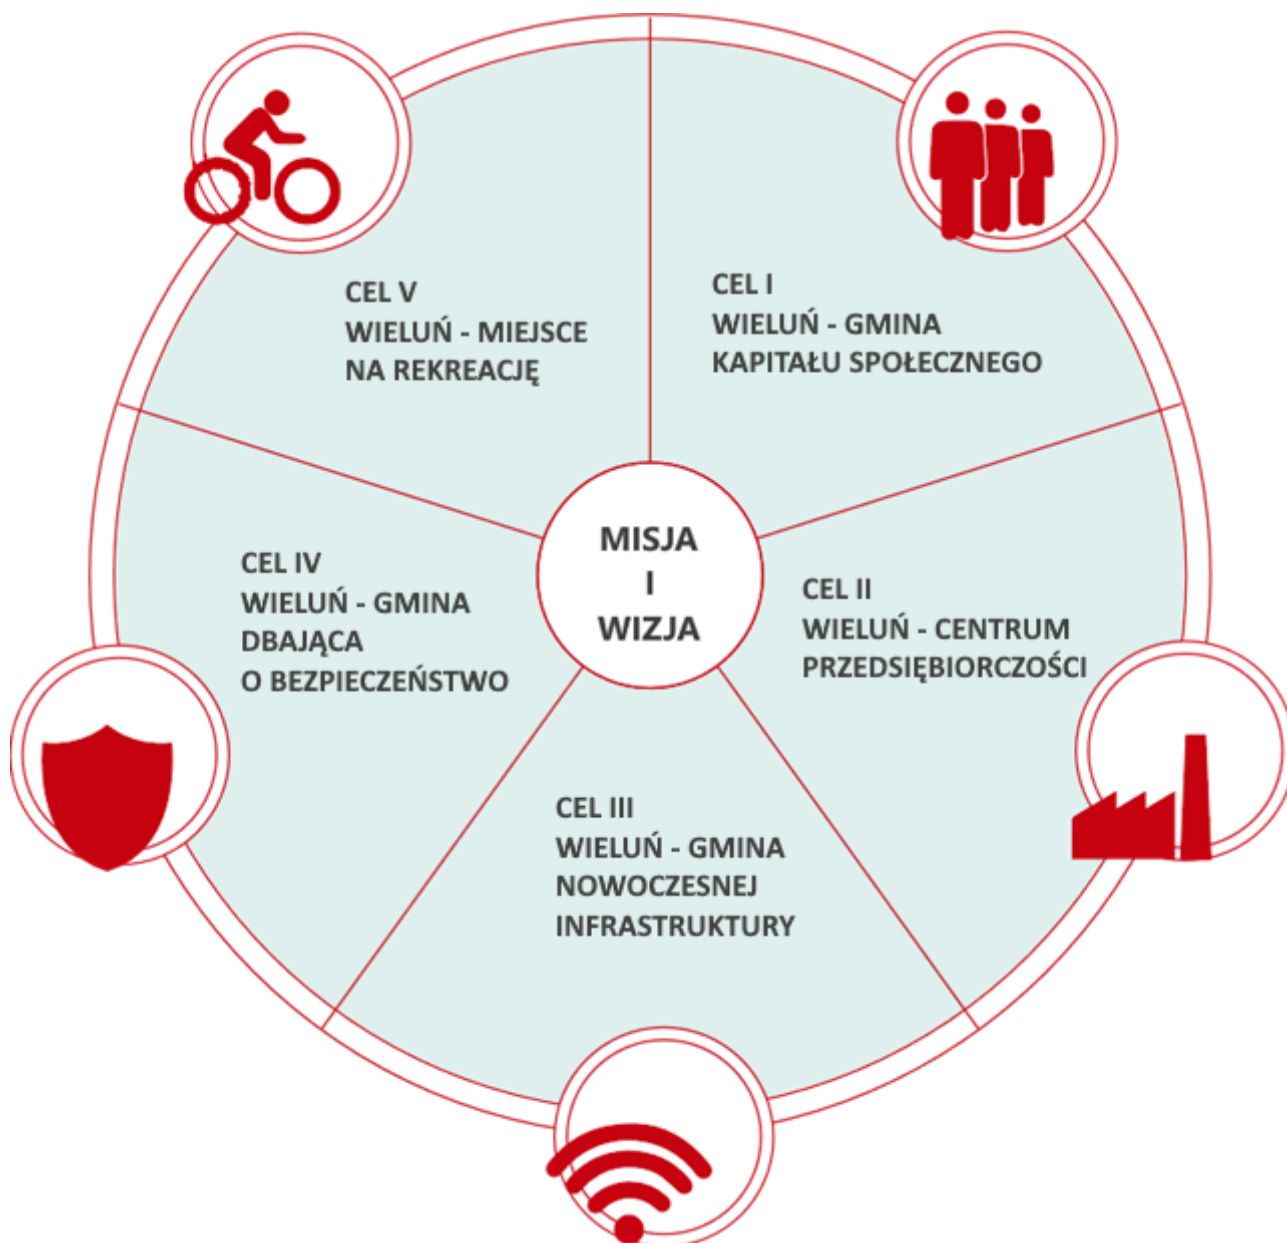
MISJA
I
WIZJA

CEL I
WIELUŃ - GMINA
KAPITAŁU SPOŁECZNEGO

CEL II
WIELUŃ - CENTRUM
PRZEDSIĘBIORCZOŚCI

CEL III
WIELUŃ - GMINA
NOWOCZESNEJ
INFRASTRUKTURY

CEL IV
WIELUŃ - GMINA
DBAJĄCA
O BEZPIECZEŃSTWO

CEL V
WIELUŃ - MIEJSCE
NA REKREACJĘ